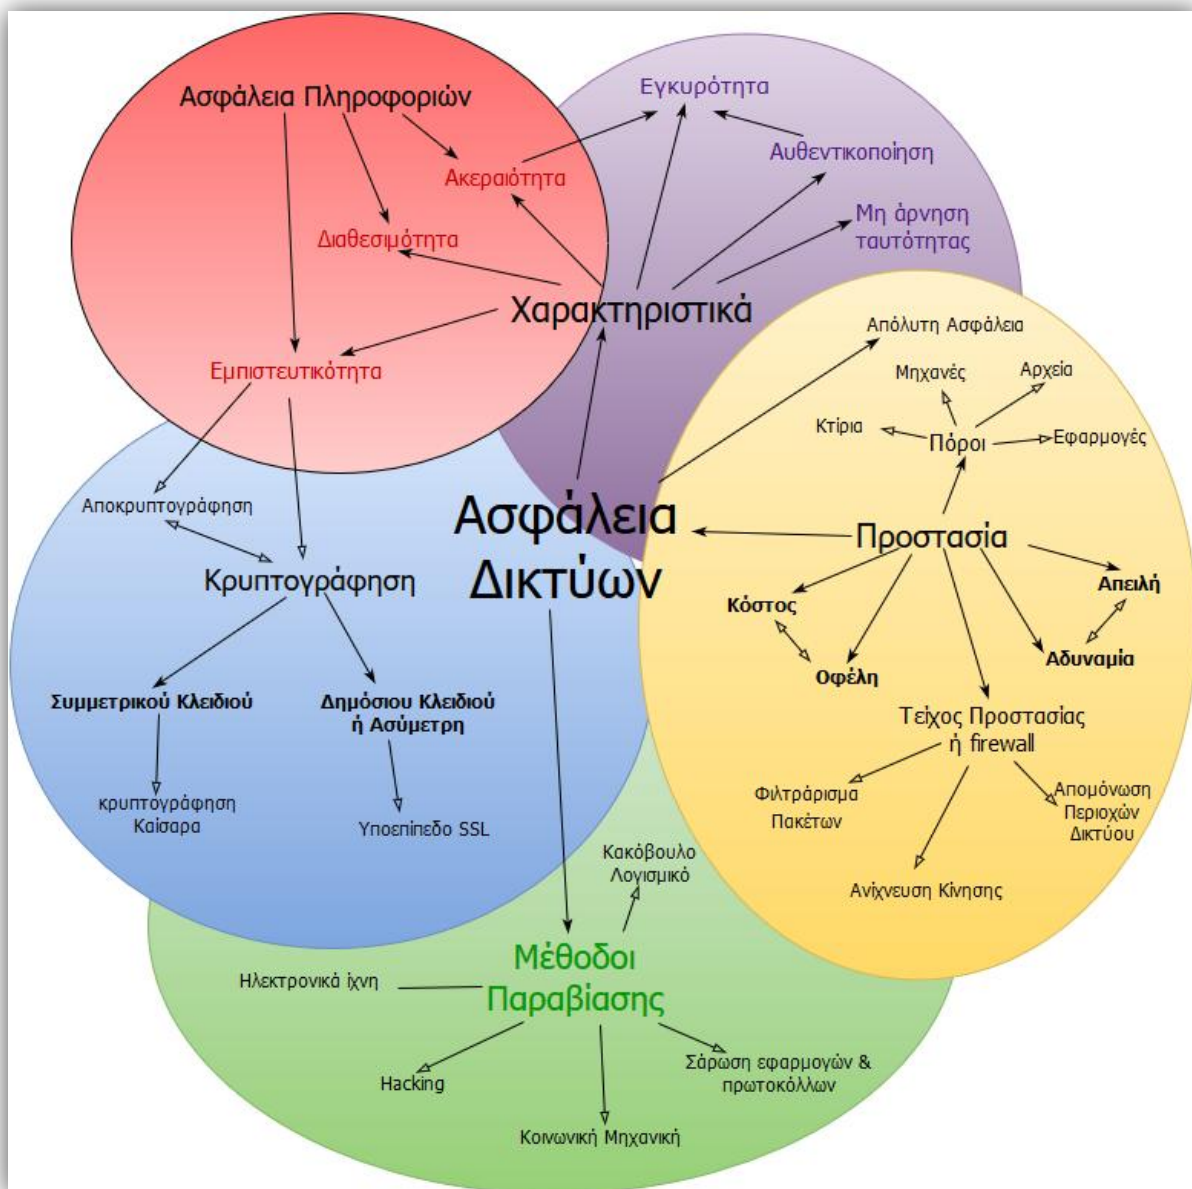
Ασφάλεια Πληροφοριών

Ακεραιότητα

Διαθεσιμότητα

Εμπιστευτικότητα

Εγκυρότητα

Αυθεντικοποίηση

Μη άρνηση ταυτότητας

Χαρακτηριστικά

Ασφάλεια Δικτύων

Απόλυτη Ασφάλεια

Μηχανές

Αρχεία

Κτίρια

Πόροι

Εφαρμογές

Προστασία

Κόστος

Απειλή

Οφέλη

Αδυναμία

Τείχος Προστασίας ή firewall

Φιλτράρισμα Πακέτων

Απομόνωση Περιοχών Δικτύου

Ανίχνευση Κίνησης

Αποκρυπτογράφηση

Κρυπτογράφηση

Συμμετρικού Κλειδιού

Δημόσιου Κλειδιού ή Ασύμετρη

κρυπτογράφηση Καίσαρα

Υποεπίπεδο SSL

Κακόβουλο Λογισμικό

Ηλεκτρονικά ίχνη

Μέθοδοι Παραβίασης

Hacking

Σάρωση εφαρμογών & πρωτοκόλλων

Κοινωνική Μηχανική